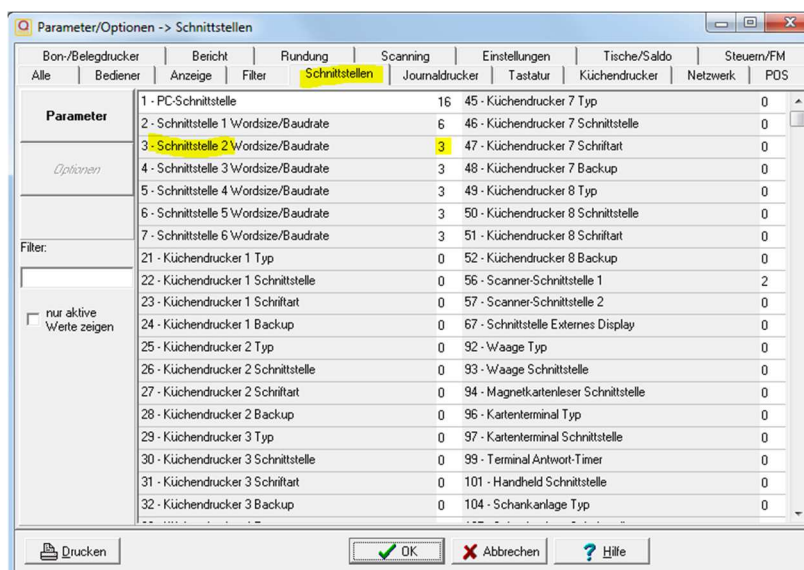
Parameter/Optionen -> Schnittstellen

Bon-/Belegdrucker | Bericht | Rundung | Scanning | Einstellungen | Tische/Saldo | Steuern/FM
Alle | Bediener | Anzeige | Filter | Schnittstellen | Journaldrucker | Tastatur | Küchendrucker | Netzwerk | POS

Parameter

Optionen

Filter:

nur aktive Werte zeigen

| | | | |
|---|---|---|---|
| 1 - PC-Schnittstelle | 16 | 45 - Küchendrucker 7 Typ | 0 |
| 2 - Schnittstelle 1 Wordsize/Baudrate | 6 | 46 - Küchendrucker 7 Schnittstelle | 0 |
| 3 - Schnittstelle 2 Wordsize/Baudrate | 3 | 47 - Küchendrucker 7 Schriftart | 0 |
| 4 - Schnittstelle 3 Wordsize/Baudrate | 3 | 48 - Küchendrucker 7 Backup | 0 |
| 5 - Schnittstelle 4 Wordsize/Baudrate | 3 | 49 - Küchendrucker 8 Typ | 0 |
| 6 - Schnittstelle 5 Wordsize/Baudrate | 3 | 50 - Küchendrucker 8 Schnittstelle | 0 |
| 7 - Schnittstelle 6 Wordsize/Baudrate | 3 | 51 - Küchendrucker 8 Schriftart | 0 |
| 21 - Küchendrucker 1 Typ | 0 | 52 - Küchendrucker 8 Backup | 0 |
| 22 - Küchendrucker 1 Schnittstelle | 0 | 56 - Scanner-Schnittstelle 1 | 2 |
| 23 - Küchendrucker 1 Schriftart | 0 | 57 - Scanner-Schnittstelle 2 | 0 |
| 24 - Küchendrucker 1 Backup | 0 | 67 - Schnittstelle Externes Display | 0 |
| 25 - Küchendrucker 2 Typ | 0 | 92 - Waage Typ | 0 |
| 26 - Küchendrucker 2 Schnittstelle | 0 | 93 - Waage Schnittstelle | 0 |
| 27 - Küchendrucker 2 Schriftart | 0 | 94 - Magnetkartenleser Schnittstelle | 0 |
| 28 - Küchendrucker 2 Backup | 0 | 96 - Kartenterminal Typ | 0 |
| 29 - Küchendrucker 3 Typ | 0 | 97 - Kartenterminal Schnittstelle | 0 |
| 30 - Küchendrucker 3 Schnittstelle | 0 | 99 - Terminal Antwort-Timer | 0 |
| 31 - Küchendrucker 3 Schriftart | 0 | 101 - Handheld Schnittstelle | 0 |
| 32 - Küchendrucker 3 Backup | 0 | 104 - Schankanlage Typ | 0 |

Drucken | OK | Abbrechen | Hilfe